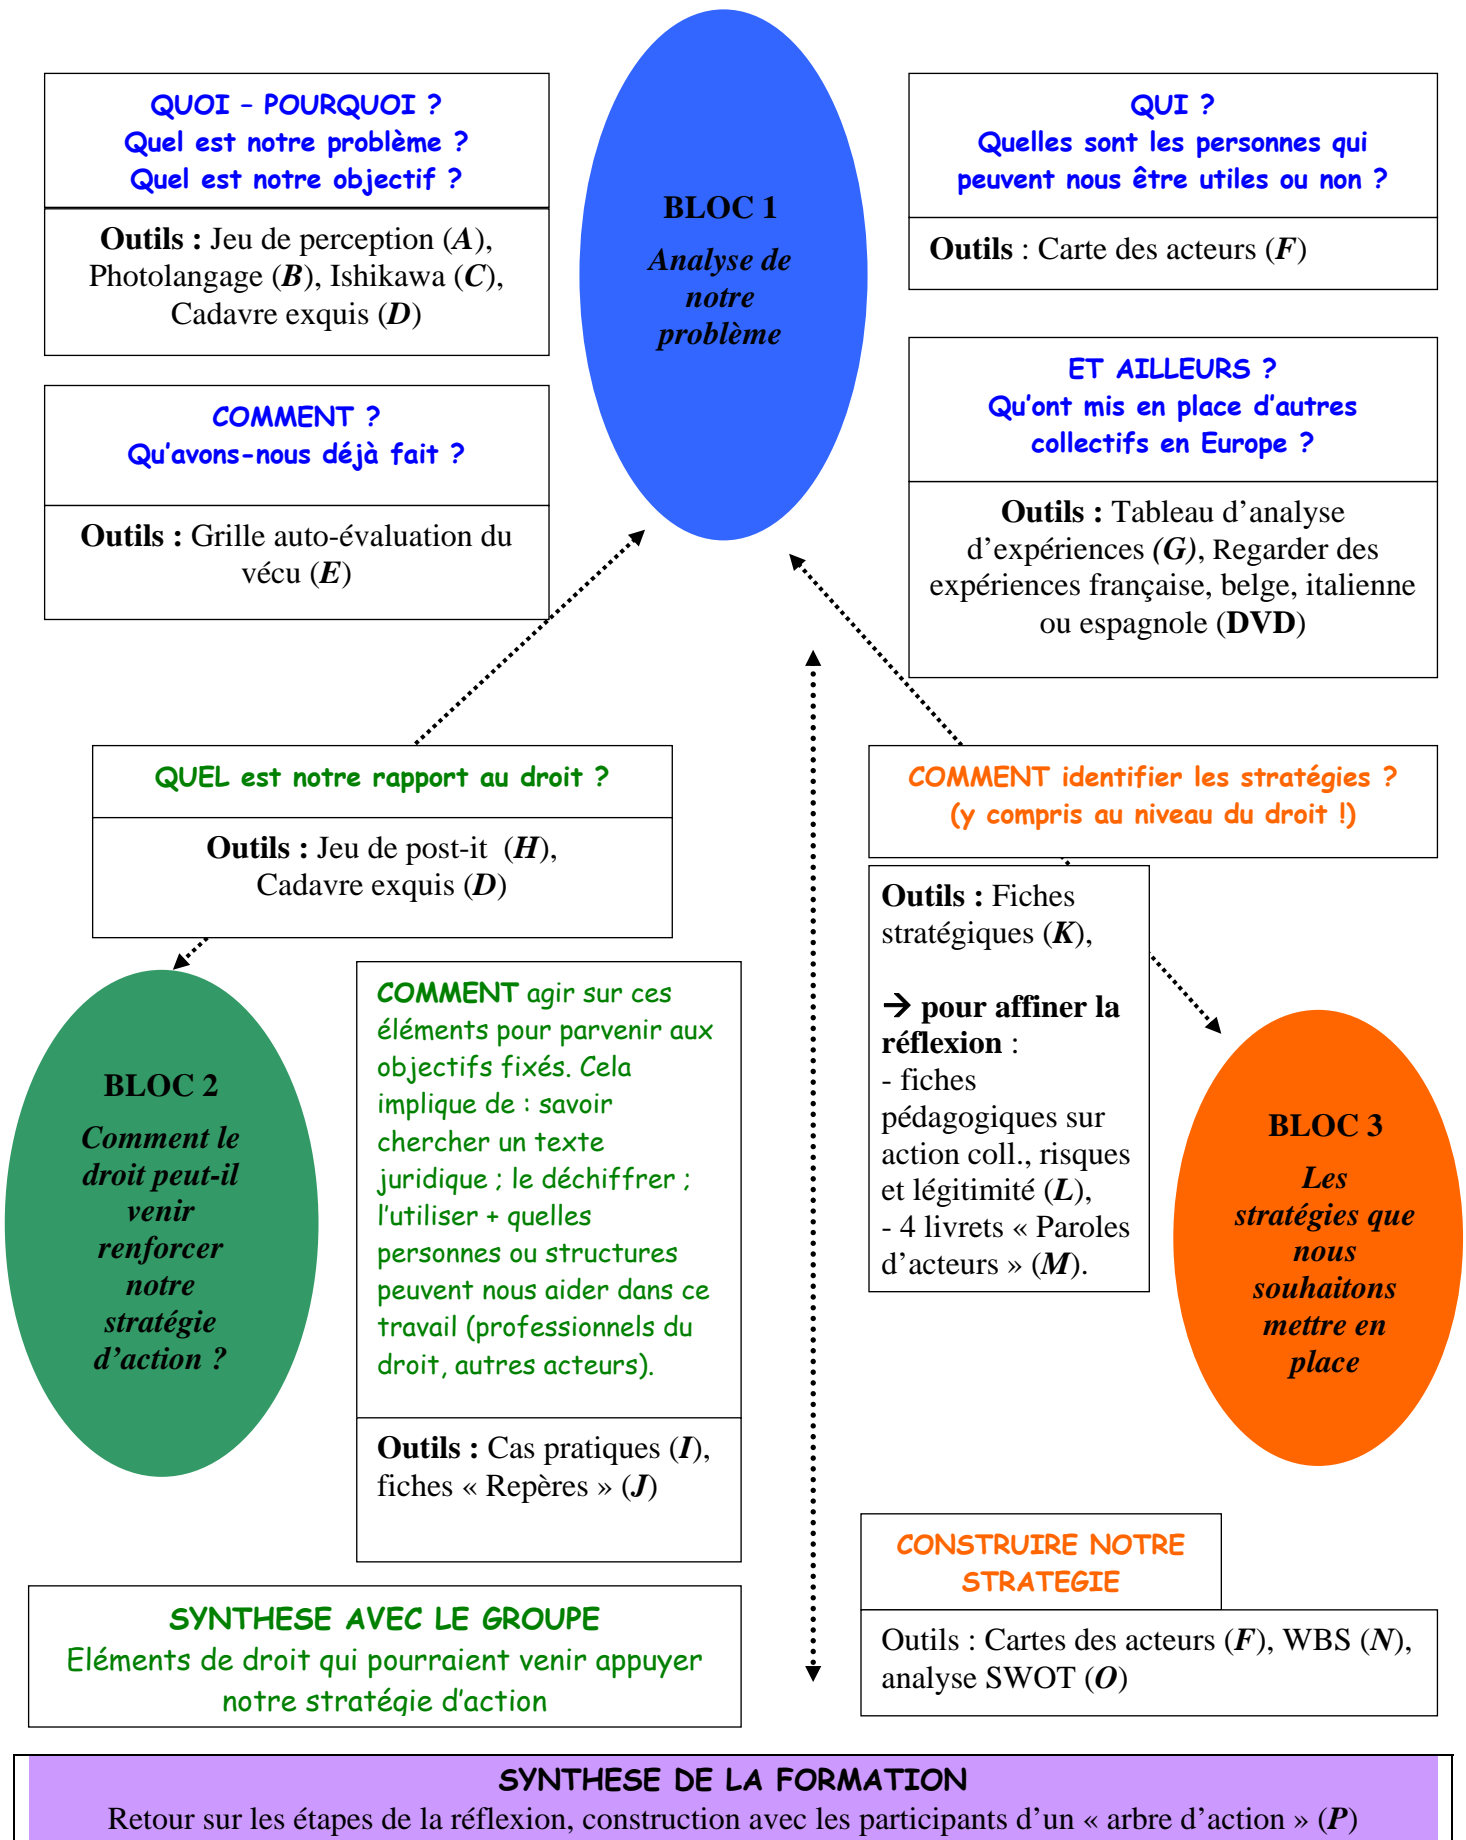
QUOI – POURQUOI ?
Quel est notre problème ?
Quel est notre objectif ?

**Outils :** Jeu de perception (*A*), Photolangage (*B*), Ishikawa (*C*), Cadavre exquis (*D*)

BLOC 1
*Analyse de notre problème*

QUI ?
Quelles sont les personnes qui peuvent nous être utiles ou non ?

**Outils** : Carte des acteurs (*F*)

COMMENT ?
Qu'avons-nous déjà fait ?

**Outils :** Grille auto-évaluation du vécu (*E*)

ET AILLEURS ?
Qu'ont mis en place d'autres collectifs en Europe ?

**Outils :** Tableau d'analyse d'expériences (*G*), Regarder des expériences française, belge, italienne ou espagnole (**DVD**)

QUEL est notre rapport au droit ?

**Outils :** Jeu de post-it (*H*), Cadavre exquis (*D*)

COMMENT identifier les stratégies ?
(y compris au niveau du droit !)

**Outils :** Fiches stratégiques (*K*),

→ **pour affiner la réflexion** :
- fiches pédagogiques sur action coll., risques et légitimité (*L*),
- 4 livrets « Paroles d'acteurs » (*M*).

BLOC 2
*Comment le droit peut-il venir renforcer notre stratégie d'action ?*

COMMENT agir sur ces éléments pour parvenir aux objectifs fixés. Cela implique de : savoir chercher un texte juridique ; le déchiffrer ; l'utiliser + quelles personnes ou structures peuvent nous aider dans ce travail (professionnels du droit, autres acteurs).

**Outils :** Cas pratiques (*I*), fiches « Repères » (*J*)

BLOC 3
*Les stratégies que nous souhaitons mettre en place*

CONSTRUIRE NOTRE STRATEGIE

Outils : Cartes des acteurs (*F*), WBS (*N*), analyse SWOT (*O*)

SYNTHESE AVEC LE GROUPE
Eléments de droit qui pourraient venir appuyer notre stratégie d'action

SYNTHESE DE LA FORMATION
Retour sur les étapes de la réflexion, construction avec les participants d'un « arbre d'action » (*P*)